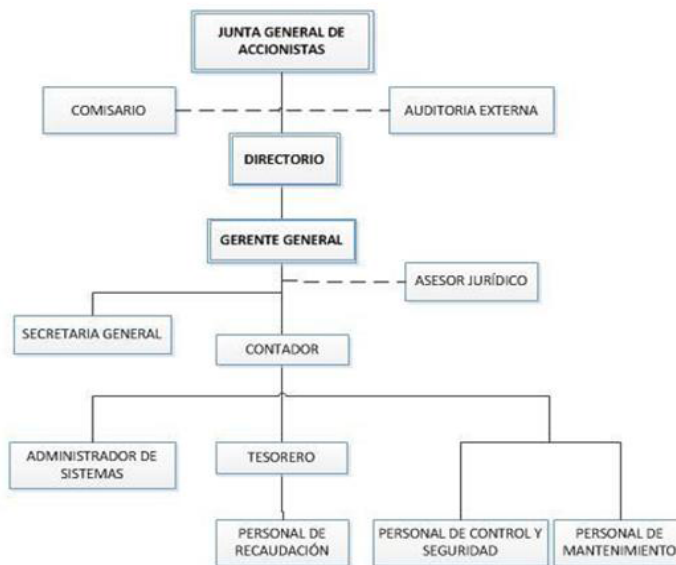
JUNTA GENERAL DE ACCIONISTAS

COMISARIO

AUDITORIA EXTERNA

DIRECTORIO

GERENTE GENERAL

ASESOR JURÍDICO

SECRETARIA GENERAL

CONTADOR

ADMINISTRADOR DE SISTEMAS

TESORERO

PERSONAL DE RECAUDACIÓN

PERSONAL DE CONTROL Y SEGURIDAD

PERSONAL DE MANTENIMIENTO